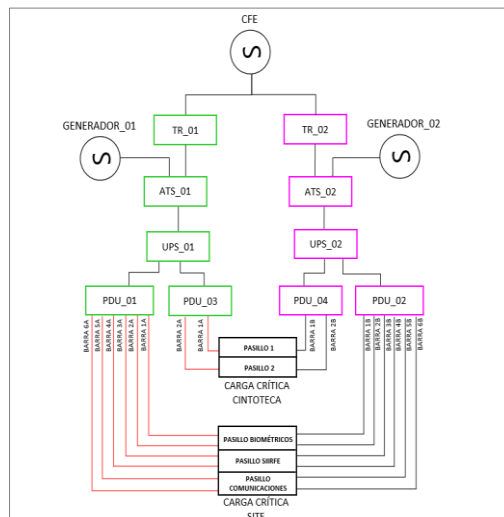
CFE

GENERADOR_01

TR_01

TR_02

GENERADOR_02

ATS_01

ATS_02

UPS_01

UPS_02

PDU_01

PDU_03

PDU_04

PDU_02

BARRA 6A
BARRA 5A
BARRA 4A
BARRA 3A
BARRA 2A
BARRA 1A

BARRA 2A
BARRA 1A

BARRA 1B
BARRA 2B

BARRA 1B
BARRA 2B
BARRA 3B
BARRA 4B
BARRA 5B
BARRA 6B

PASILLO 1
PASILLO 2

CARGA CRÍTICA
CINTOTECA

PASILLO BIOMÉTRICOS
PASILLO SIIRFE
PASILLO COMUNICACIONES

CARGA CRÍTICA
SITE